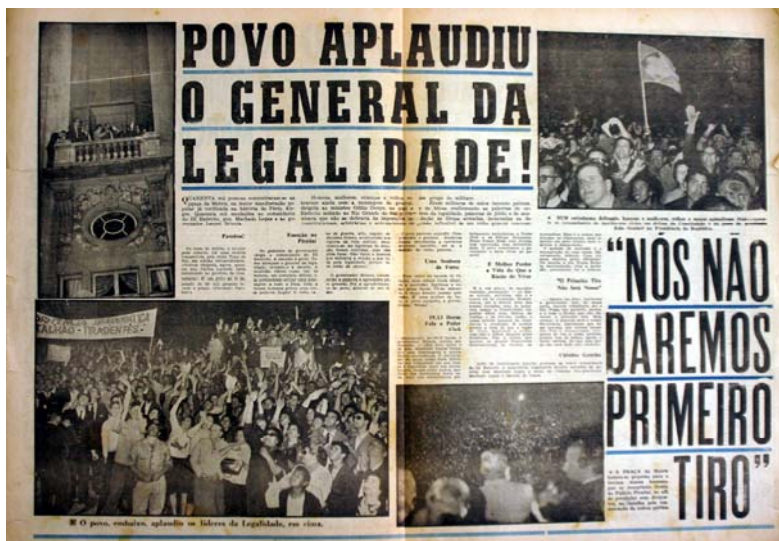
POVO APLAUDIU O GENERAL DA LEGALIDADE!

"NÓS NÃO DAREMOS PRIMEIRO TIRO"

QUARENTA mil pessoas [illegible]

Emoção no Piratini

Uma Senhora de Vatac

O Melhor Poder a Vida Do Que a Razão de Viver

"É Primeiro Tiro Não Será Nosso"

19,15 Horas Fala a Pedro Goul

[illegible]ALHÃO - TIRADENTES

O povo, emtusiasmado, aplaudiu os líderes da Legalidade, em cima.

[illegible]